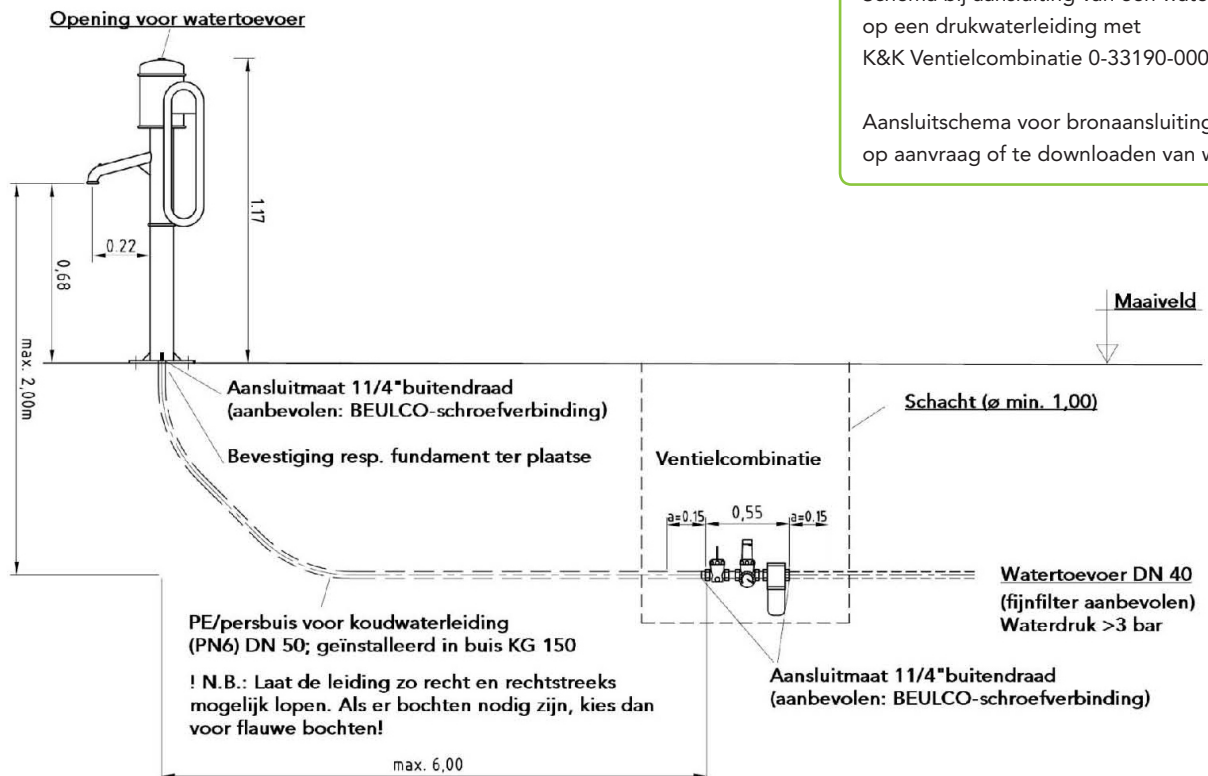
Opening voor watertoevoer

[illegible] op een drukwaterleiding met K&K Ventielcombinatie 0-33190-000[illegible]

Aansluitschema voor bronaansluiting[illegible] op aanvraag of te downloaden van w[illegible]

1.17

0.22

0,68

max. 2,00m

Maaiveld

Aansluitmaat 11/4"buitendraad (aanbevolen: BEULCO-schroefverbinding)

Schacht (ø min. 1,00)

Bevestiging resp. fundament ter plaatse

Ventielcombinatie

a=0.15

0,55

a=0.15

Watertoevoer DN 40 (fijnfilter aanbevolen) Waterdruk >3 bar

PE/persbuis voor koudwaterleiding (PN6) DN 50; geïnstalleerd in buis KG 150

! N.B.: Laat de leiding zo recht en rechtstreeks mogelijk lopen. Als er bochten nodig zijn, kies dan voor flauwe bochten!

Aansluitmaat 11/4"buitendraad (aanbevolen: BEULCO-schroefverbinding)

max. 6,00